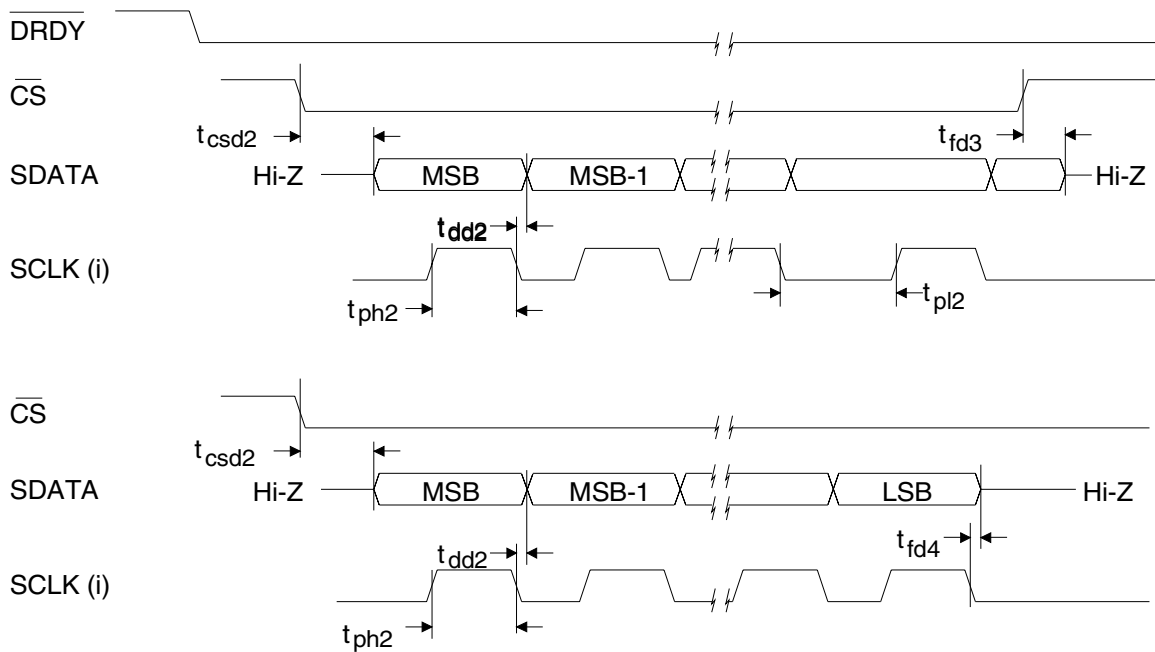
$\overline{DRDY}$

$\overline{CS}$

$t_{csd2}$

$t_{fd3}$

SDATA Hi-Z MSB MSB-1 Hi-Z

$t_{dd2}$

SCLK (i)

$t_{ph2}$

$t_{pl2}$

$\overline{CS}$

$t_{csd2}$

SDATA Hi-Z MSB MSB-1 LSB Hi-Z

$t_{dd2}$

$t_{fd4}$

SCLK (i)

$t_{ph2}$